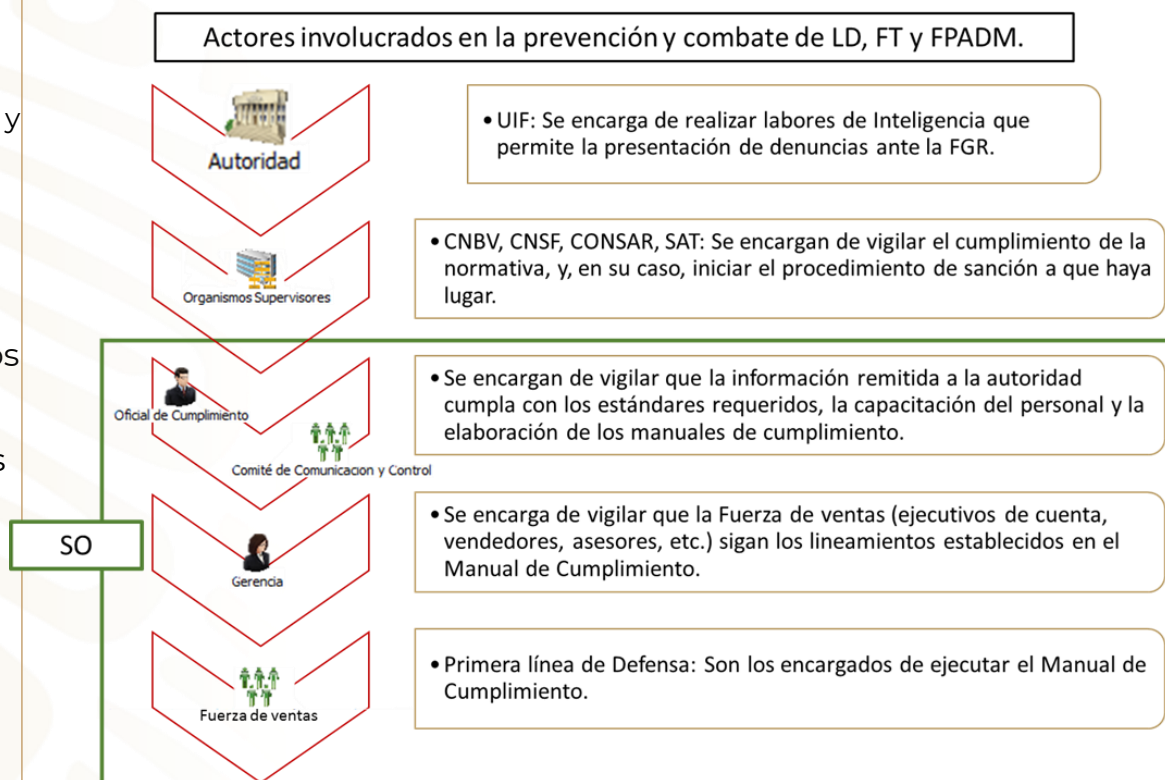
y

os

s

Actores involucrados en la prevención y combate de LD, FT y FPADM.

Autoridad

• UIF: Se encarga de realizar labores de Inteligencia que permite la presentación de denuncias ante la FGR.

Organismos Supervisores

• CNBV, CNSF, CONSAR, SAT: Se encargan de vigilar el cumplimiento de la normativa, y, en su caso, iniciar el procedimiento de sanción a que haya lugar.

Oficial de Cumplimiento

Comité de Comunicacion y Control

• Se encargan de vigilar que la información remitida a la autoridad cumpla con los estándares requeridos, la capacitación del personal y la elaboración de los manuales de cumplimiento.

SO

Gerencia

• Se encarga de vigilar que la Fuerza de ventas (ejecutivos de cuenta, vendedores, asesores, etc.) sigan los lineamientos establecidos en el Manual de Cumplimiento.

Fuerza de ventas

• Primera línea de Defensa: Son los encargados de ejecutar el Manual de Cumplimiento.